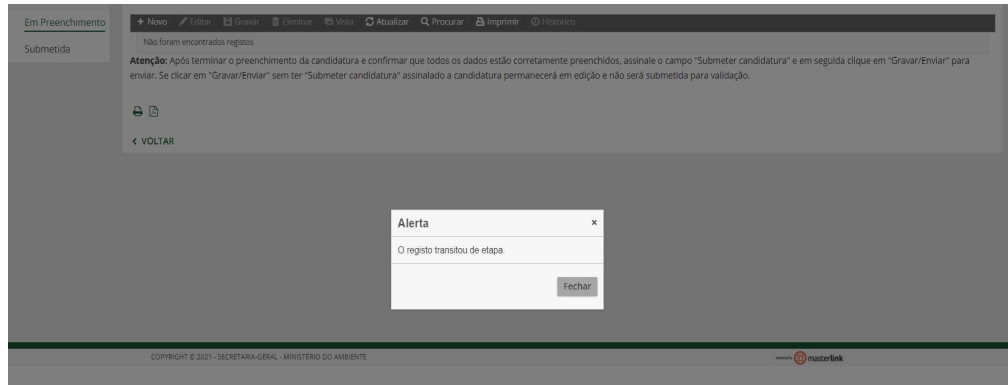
Em Preenchimento
Submetida

+ Novo Editar Gravar Eliminar Vista Atualizar Procurar Imprimir Historico

Não foram encontrados registos

**Atenção:** Após terminar o preenchimento da candidatura e confirmar que todos os dados estão corretamente preenchidos, assinale o campo "Submeter candidatura" e em seguida clique em "Gravar/Enviar" para enviar. Se clicar em "Gravar/Enviar" sem ter "Submeter candidatura" assinalado a candidatura permanecerá em edição e não será submetida para validação.

< VOLTAR

Alerta ×

O registo transitou de etapa.

Fechar

COPYRIGHT © 2021 - SECRETARIA-GERAL - MINISTÉRIO DO AMBIENTE

powered by masterlink